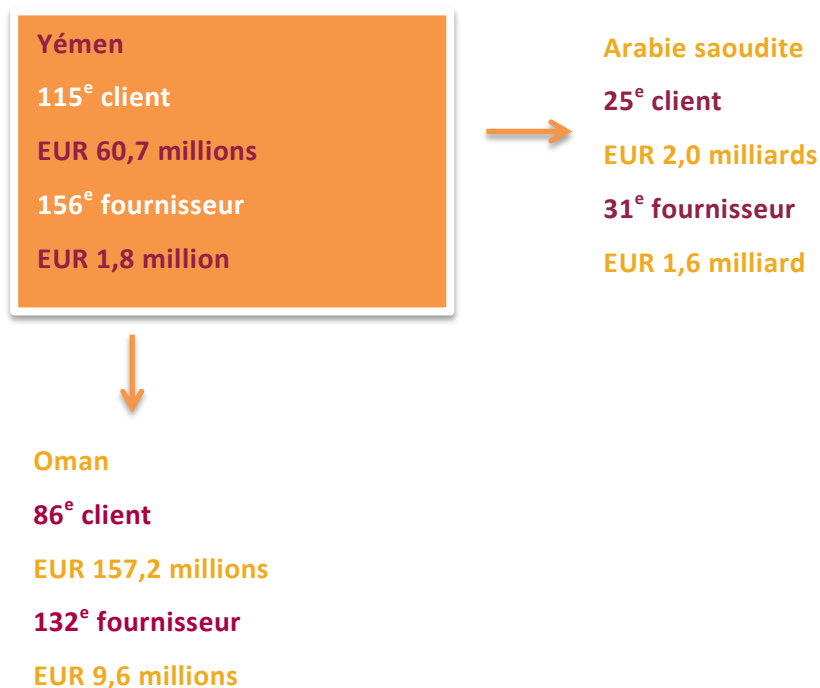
Yémen

115$^{e}$ client

EUR 60,7 millions

156$^{e}$ fournisseur

EUR 1,8 million

Arabie saoudite

25$^{e}$ client

EUR 2,0 milliards

31$^{e}$ fournisseur

EUR 1,6 milliard

Oman

86$^{e}$ client

EUR 157,2 millions

132$^{e}$ fournisseur

EUR 9,6 millions